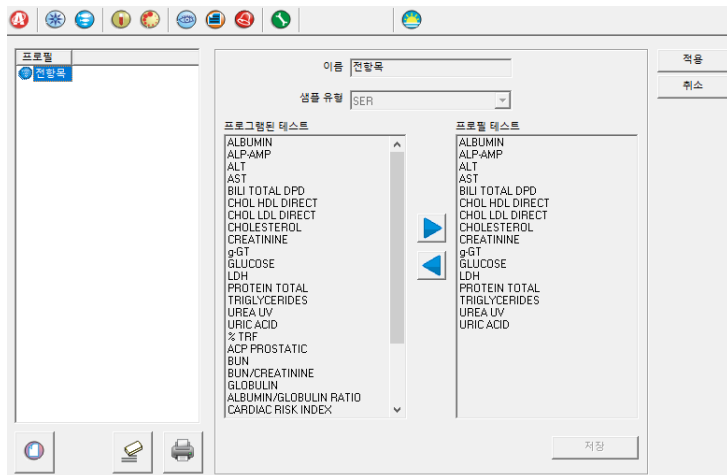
프로필
전항목

이름 전항목

샘플 유형 SER

프로그램된 테스트
ALBUMIN
ALP-AMP
ALT
AST
BILI TOTAL DPD
CHOL HDL DIRECT
CHOL LDL DIRECT
CHOLESTEROL
CREATININE
g-GT
GLUCOSE
LDH
PROTEIN TOTAL
TRIGLYCERIDES
UREA UV
URIC ACID
% TRF
ACP PROSTATIC
BUN
BUN/CREATININE
GLOBULIN
ALBUMIN/GLOBULIN RATIO
CARDIAC RISK INDEX

프로필 테스트
ALBUMIN
ALP-AMP
ALT
AST
BILI TOTAL DPD
CHOL HDL DIRECT
CHOL LDL DIRECT
CHOLESTEROL
CREATININE
g-GT
GLUCOSE
LDH
PROTEIN TOTAL
TRIGLYCERIDES
UREA UV
URIC ACID

저장

적용
취소